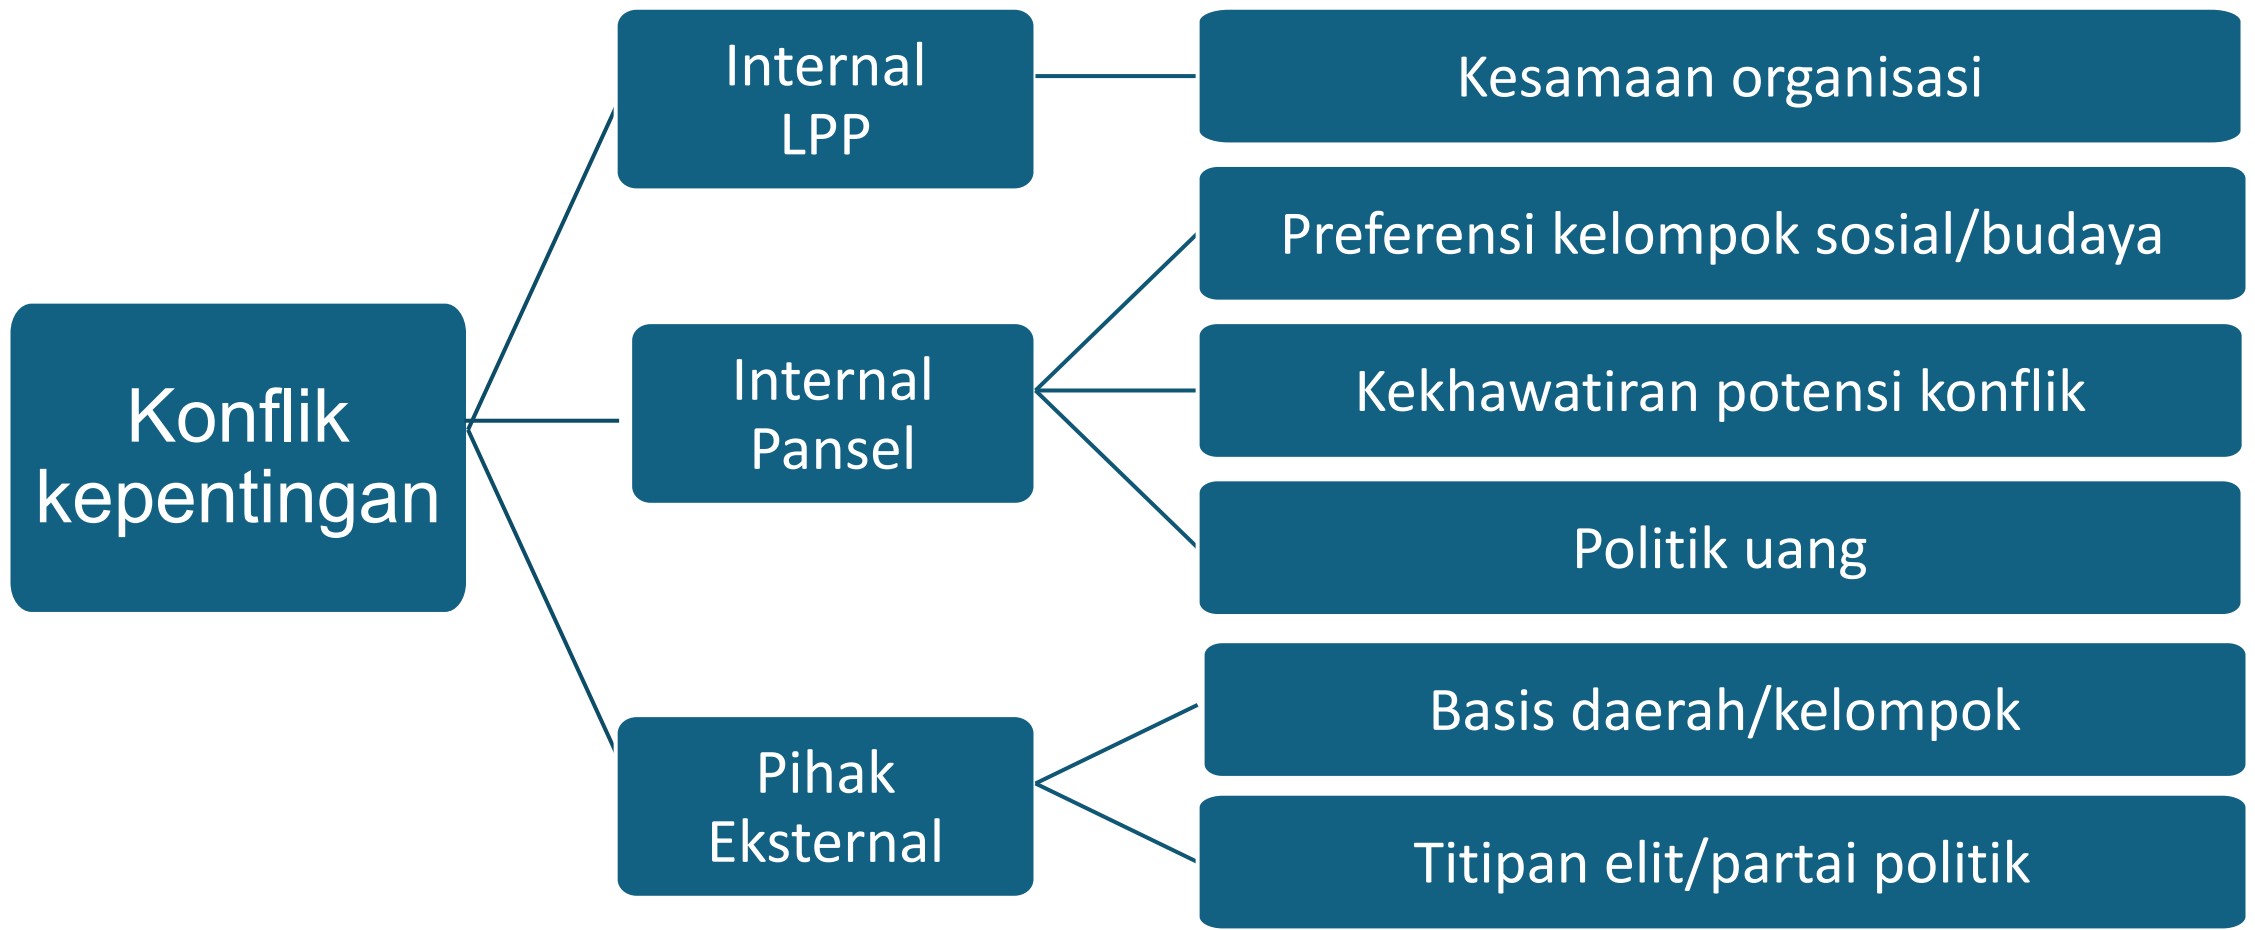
Konflik kepentingan

Internal LPP

Kesamaan organisasi

Internal Pansel

Preferensi kelompok sosial/budaya

Kekhawatiran potensi konflik

Politik uang

Pihak Eksternal

Basis daerah/kelompok

Titipan elit/partai politik